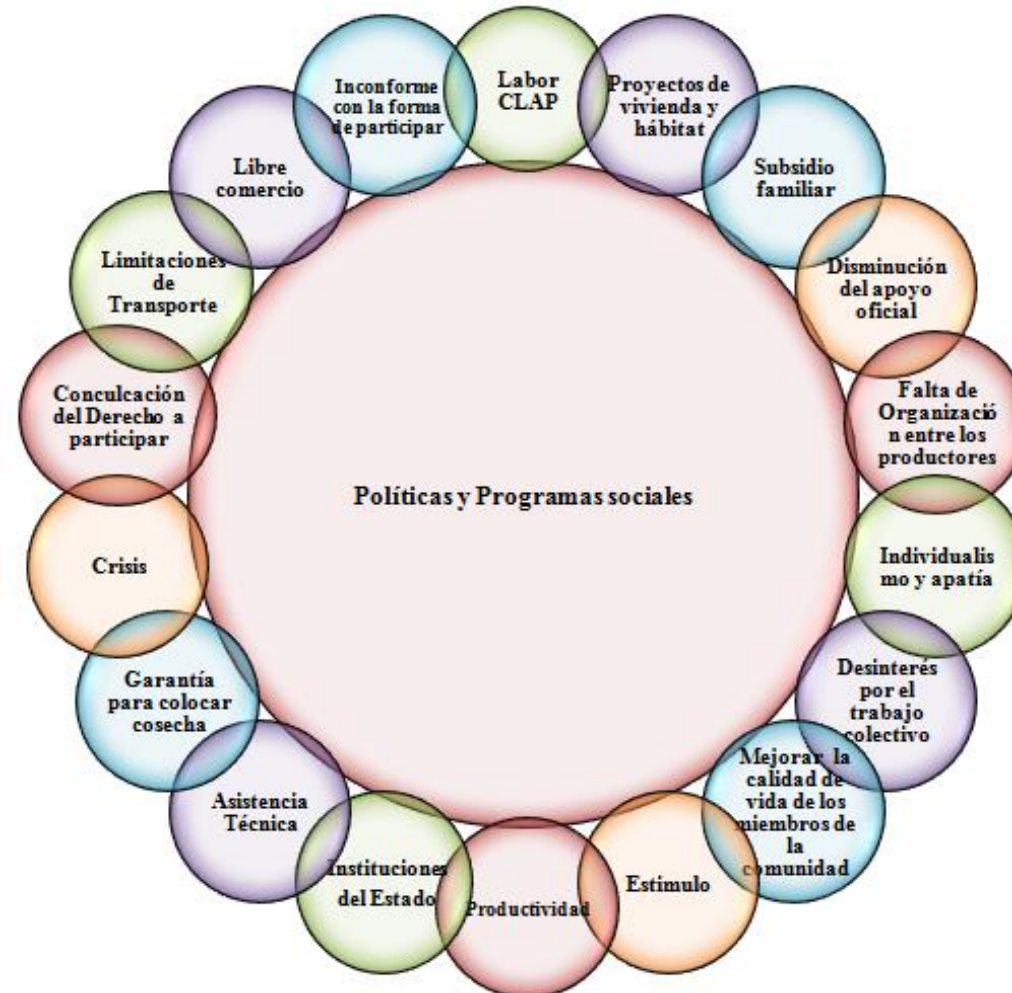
Políticas y Programas sociales

Labor CLAP

Proyectos de vivienda y hábitat

Subsidio familiar

Disminución del apoyo oficial

Falta de Organización entre los productores

Individualismo y apatía

Desinterés por el trabajo colectivo

Mejorar la calidad de vida de los miembros de la comunidad

Estimulo

Productividad

Instituciones del Estado

Asistencia Técnica

Garantía para colocar cosecha

Crisis

Conculcación del Derecho a participar

Limitaciones de Transporte

Libre comercio

Inconforme con la forma de participar